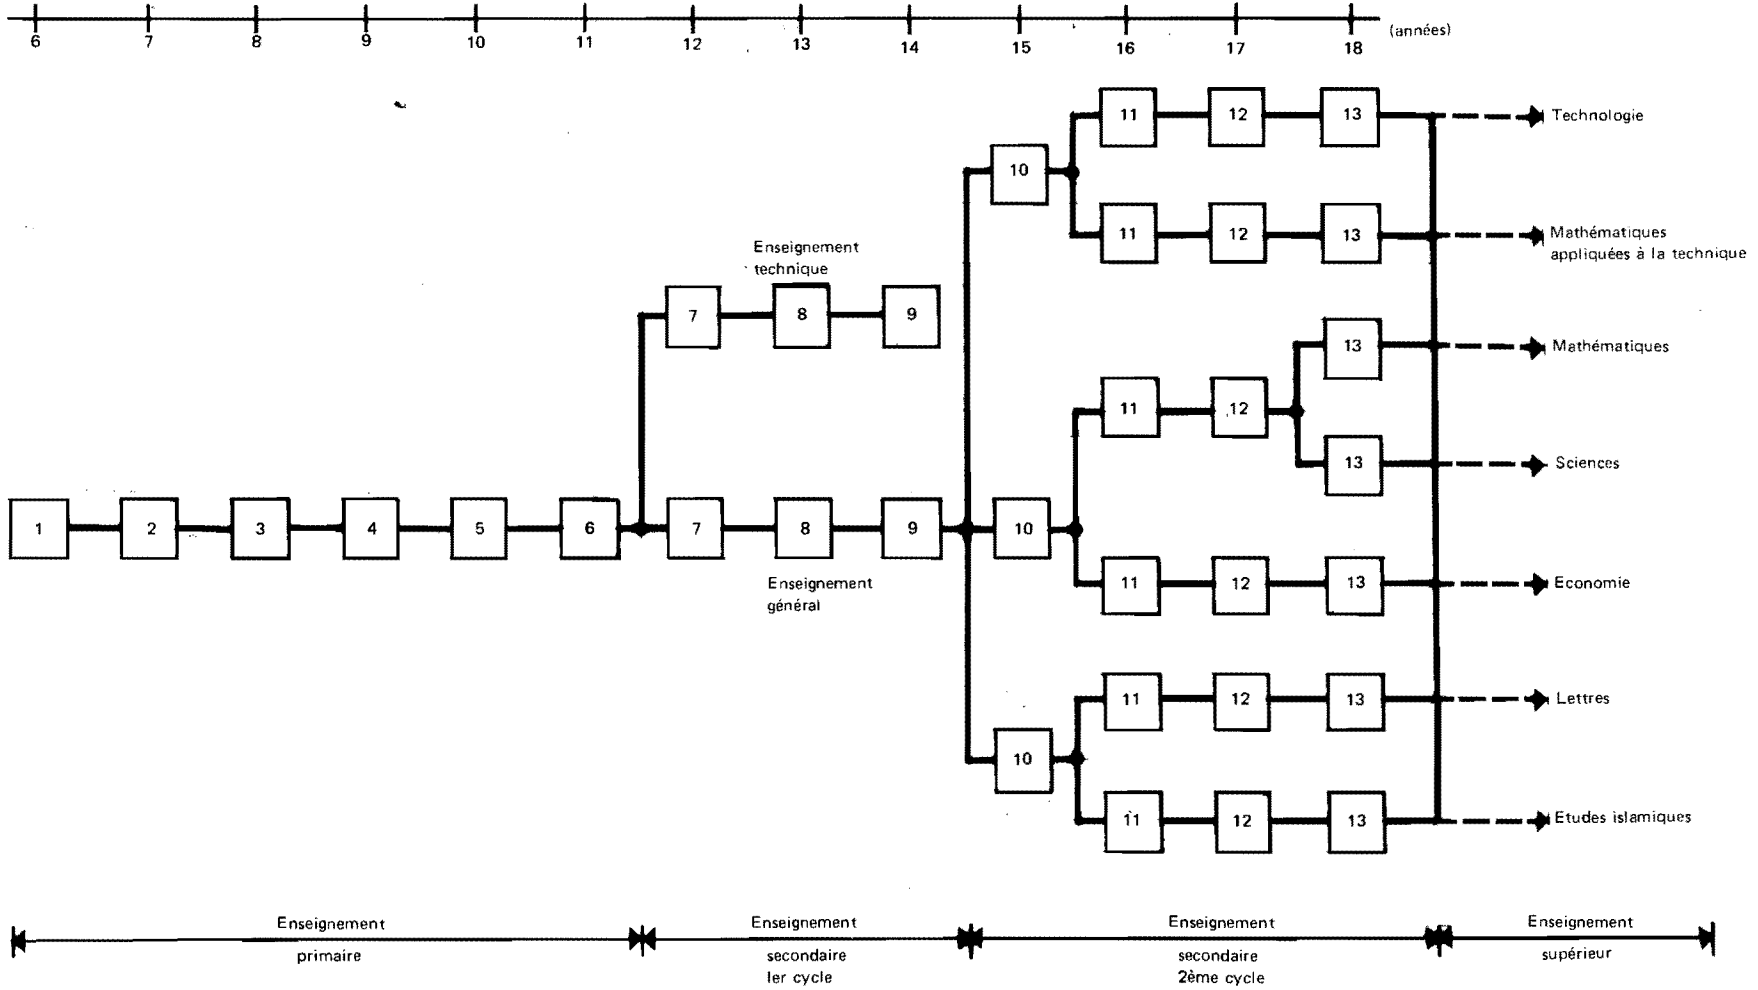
6 7 8 9 10 11 12 13 14 15 16 17 18 (années)

Enseignement technique

7 8 9

1 2 3 4 5 6 7 8 9

Enseignement général

10 11 12 13 Technologie

11 12 13 Mathématiques appliquées à la technique

11 12 13 Mathématiques

13 Sciences

10 11 12 13 Economie

10 11 12 13 Lettres

11 12 13 Etudes islamiques

Enseignement primaire

Enseignement secondaire Ier cycle

Enseignement secondaire 2ème cycle

Enseignement supérieur